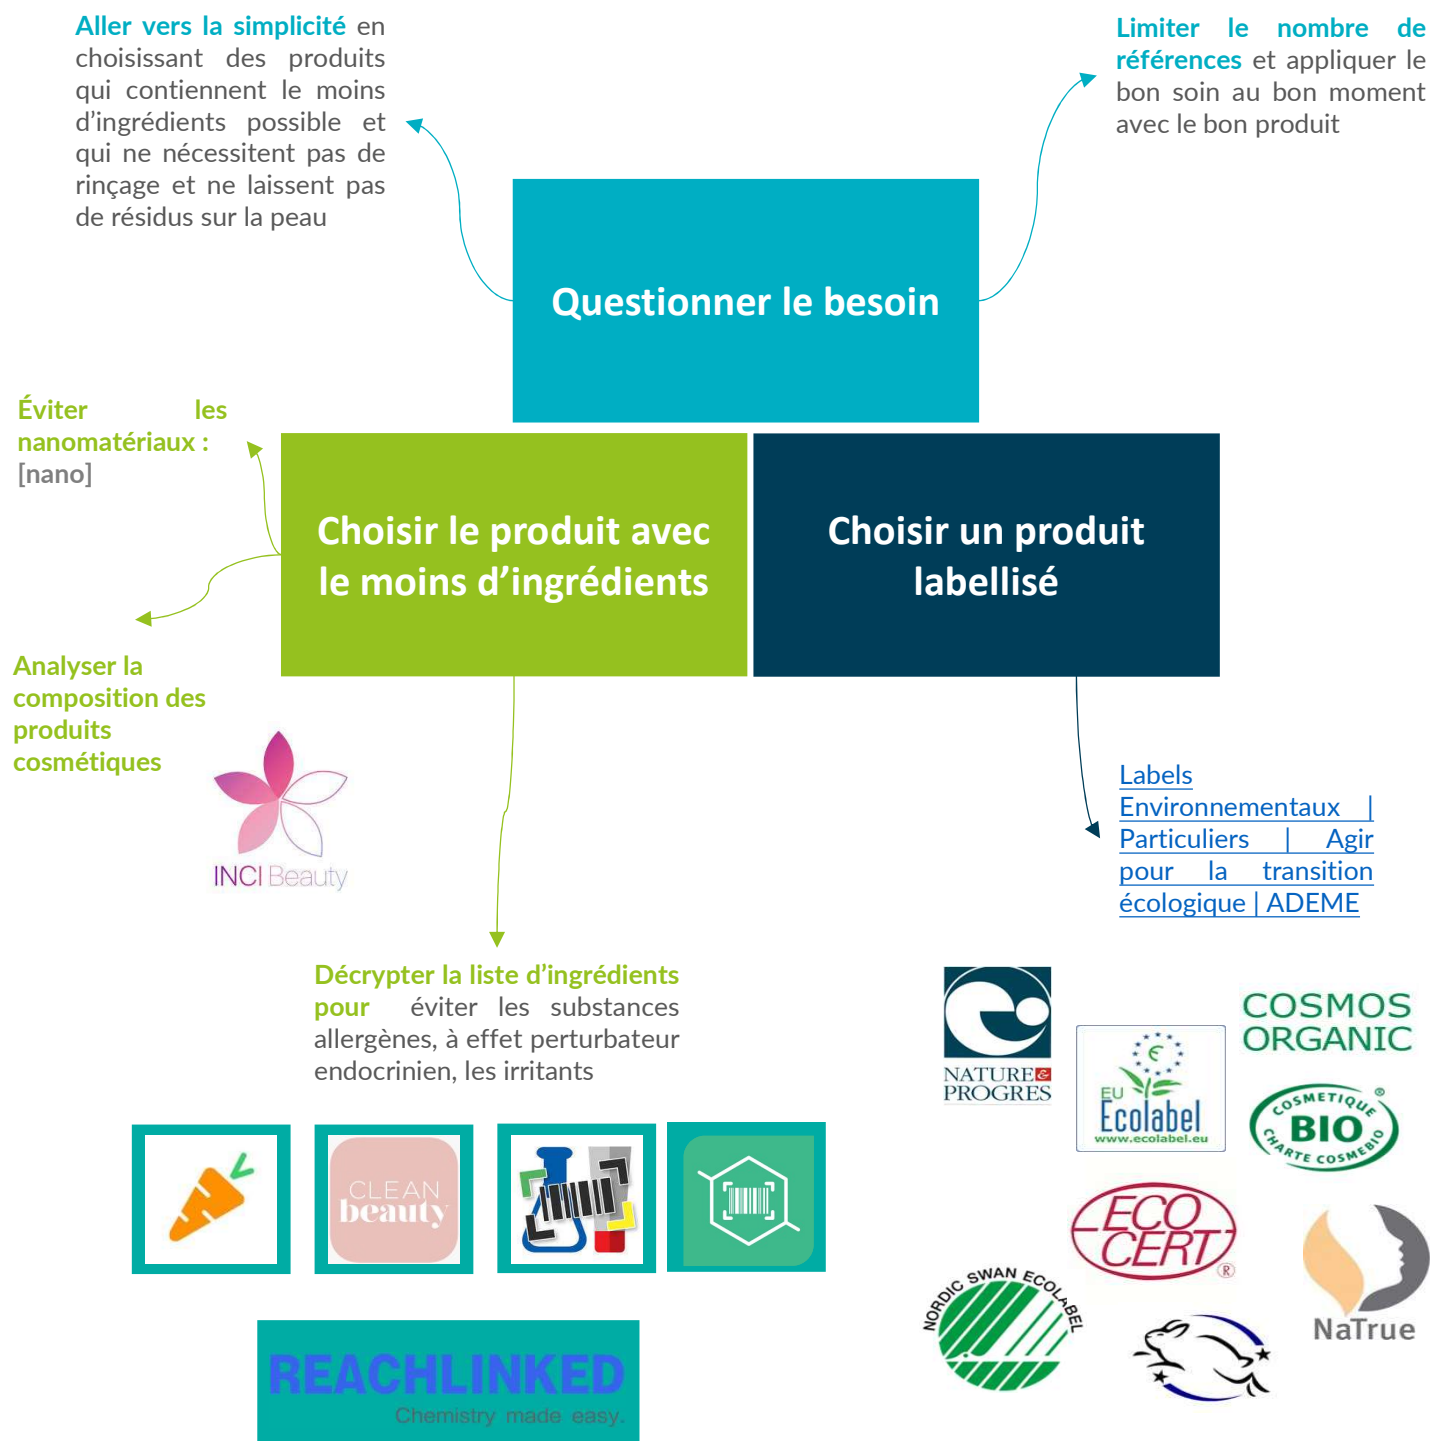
Aller vers la simplicité en choisissant des produits qui contiennent le moins d'ingrédients possible et qui ne nécessitent pas de rinçage et ne laissent pas de résidus sur la peau

Limiter le nombre de références et appliquer le bon soin au bon moment avec le bon produit

Questionner le besoin

Éviter les nanomatériaux : [nano]

Choisir le produit avec le moins d'ingrédients

Choisir un produit labellisé

Analyser la composition des produits cosmétiques

INCI Beauty

Labels Environnementaux | Particuliers | Agir pour la transition écologique | ADEME

Décrypter la liste d'ingrédients pour éviter les substances allergènes, à effet perturbateur endocrinien, les irritants

CLEAN beauty

REACHLINKED
Chemistry made easy.

NATURE & PROGRES

EU Ecolabel
www.ecolabel.eu

COSMOS ORGANIC

COSMETIQUE BIO CHARTE COSMEBIO

ECO CERT

NORDIC SWAN ECOLABEL

NaTrue